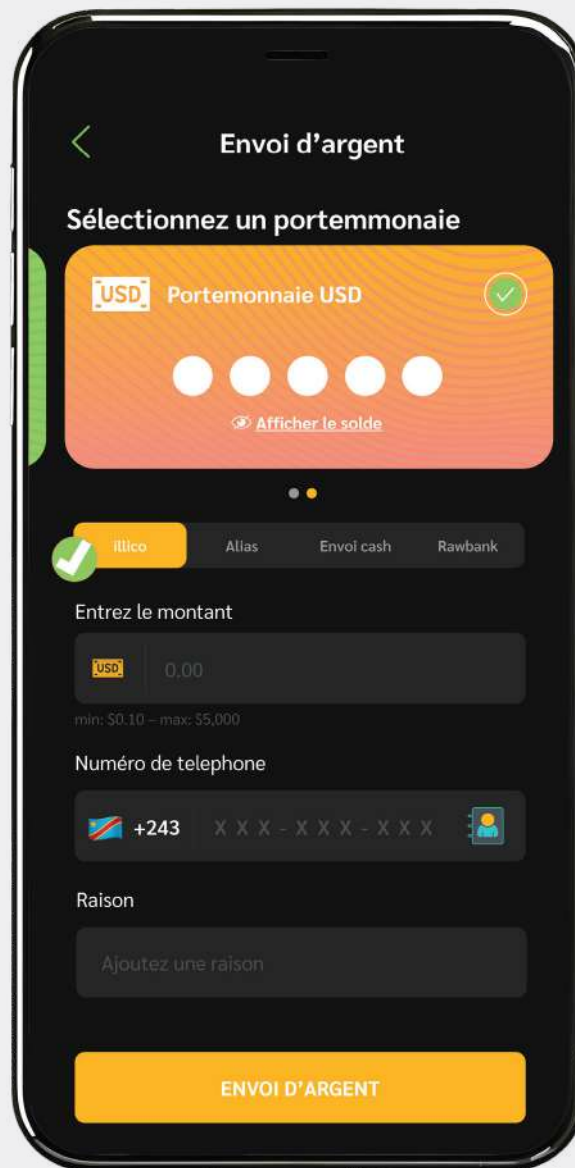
Envoi d'argent

Sélectionnez un portemmonaie

USD Portemonnaie USD

Afficher le solde

illico
Alias
Envoi cash
Rawbank

Entrez le montant

USD 0.00

min: $0.10 – max: $5,000

Numéro de telephone

+243 XXX - XXX - XXX

Raison

Ajoutez une raison

ENVOI D'ARGENT